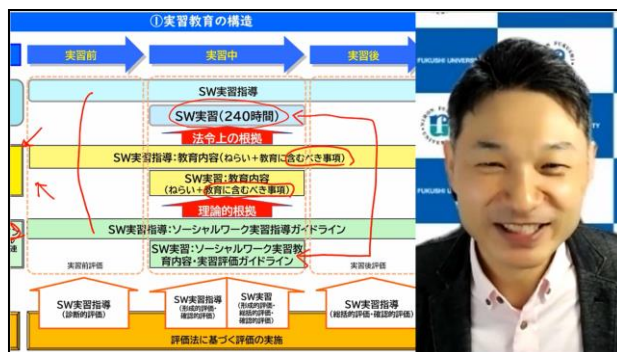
①実習教育の構造

実習前

実習中

実習後

SW実習指導

SW実習（240時間）

法令上の根拠

SW実習指導：教育内容（ねらい＋教育に含むべき事項）

SW実習：教育内容（ねらい＋教育に含むべき事項）

理論的根拠

SW実習指導：ソーシャルワーク実習指導ガイドライン

SW実習：ソーシャルワーク実習教育内容・実習評価ガイドライン

実習前評価

実習後評価

SW実習指導（診断的評価）

SW実習指導（形成的評価・確認的評価）

SW実習（形成的評価・総括的評価・確認的評価）

SW実習指導（総括的評価・確認的評価）

評価法に基づく評価の実施

FUKUSHI UNIVERSITY